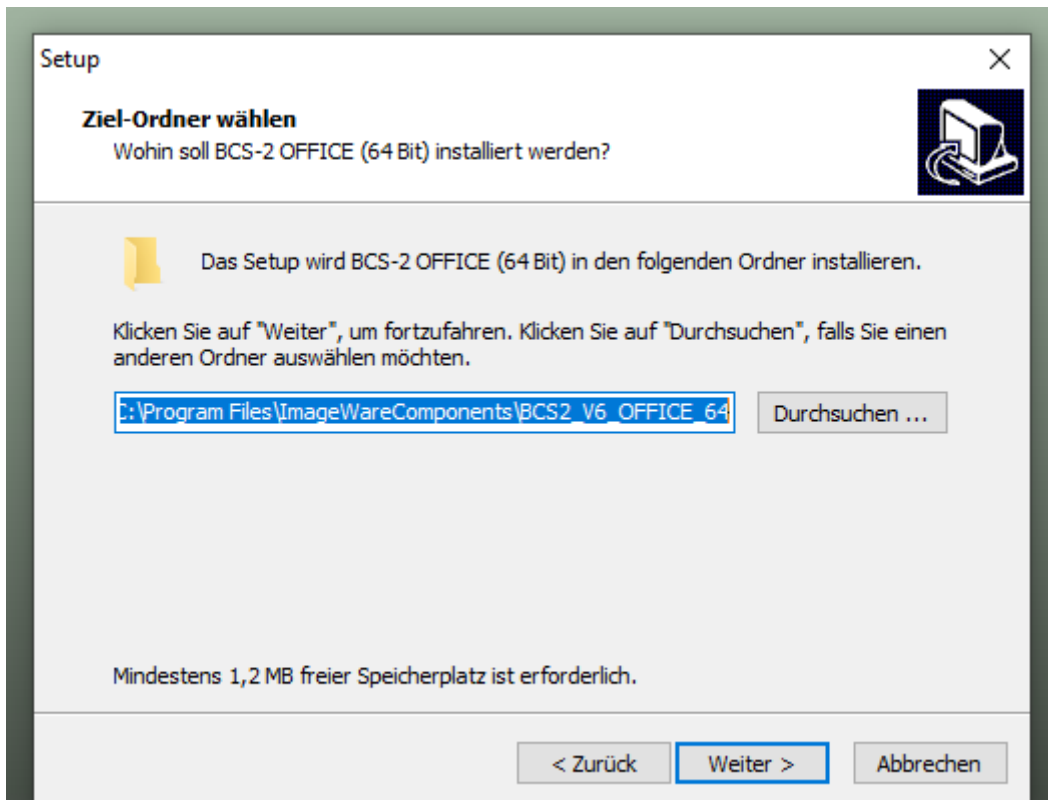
Setup

Ziel-Ordner wählen
Wohin soll BCS-2 OFFICE (64 Bit) installiert werden?

Das Setup wird BCS-2 OFFICE (64 Bit) in den folgenden Ordner installieren.

Klicken Sie auf "Weiter", um fortzufahren. Klicken Sie auf "Durchsuchen", falls Sie einen anderen Ordner auswählen möchten.

:\Program Files\ImageWareComponents\BCS2_V6_OFFICE_64

Durchsuchen ...

Mindestens 1,2 MB freier Speicherplatz ist erforderlich.

< Zurück

Weiter >

Abbrechen